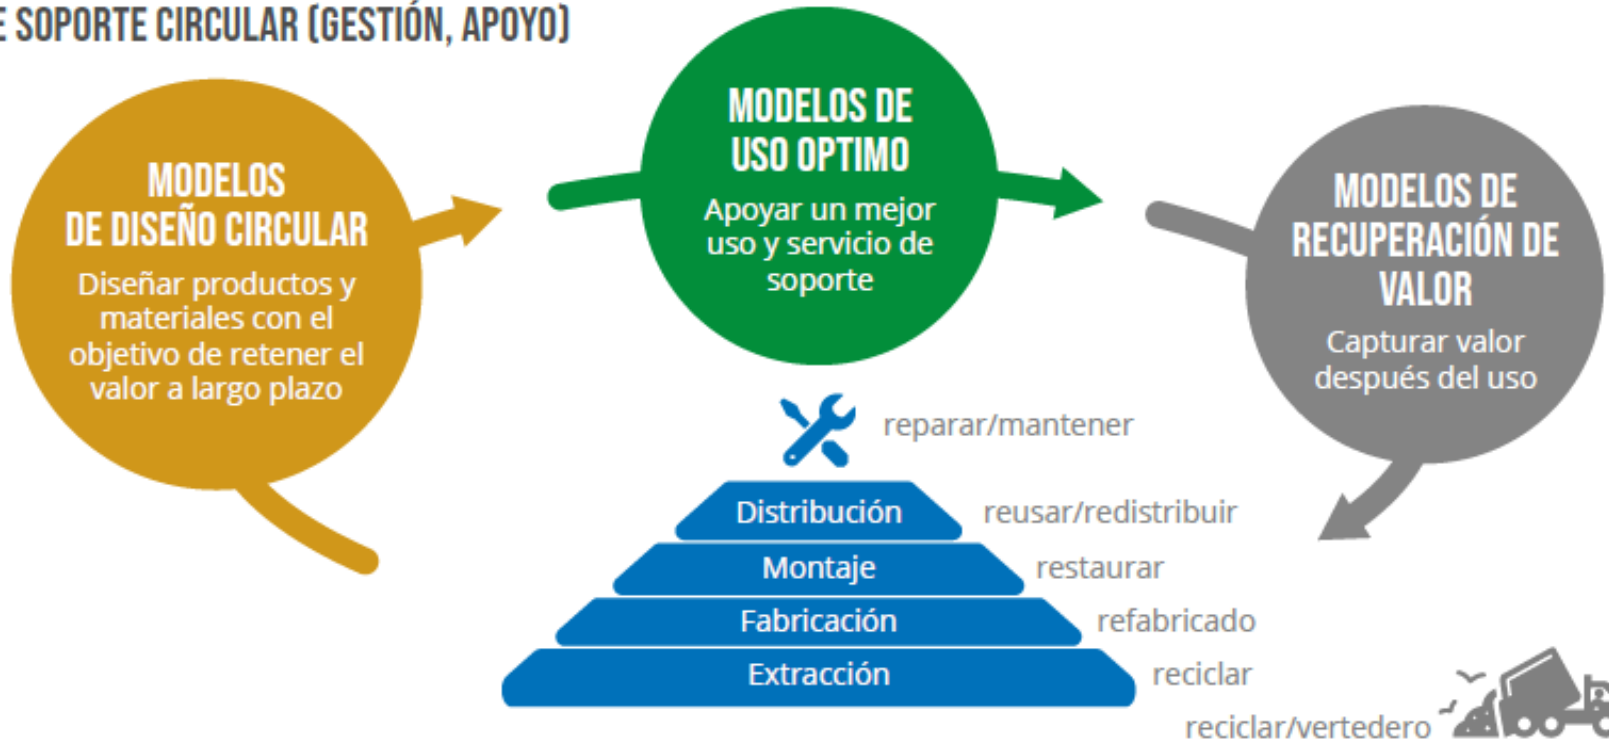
E SOPORTE CIRCULAR (GESTIÓN, APOYO)

MODELOS DE DISEÑO CIRCULAR
Diseñar productos y materiales con el objetivo de retener el valor a largo plazo

MODELOS DE USO OPTIMO
Apoyar un mejor uso y servicio de soporte

MODELOS DE RECUPERACIÓN DE VALOR
Capturar valor después del uso

reparar/mantener

| Distribución | reusar/redistribuir |
|---|---|
| Montaje | restaurar |
| Fabricación | refabricado |
| Extracción | reciclar |

reciclar/vertedero